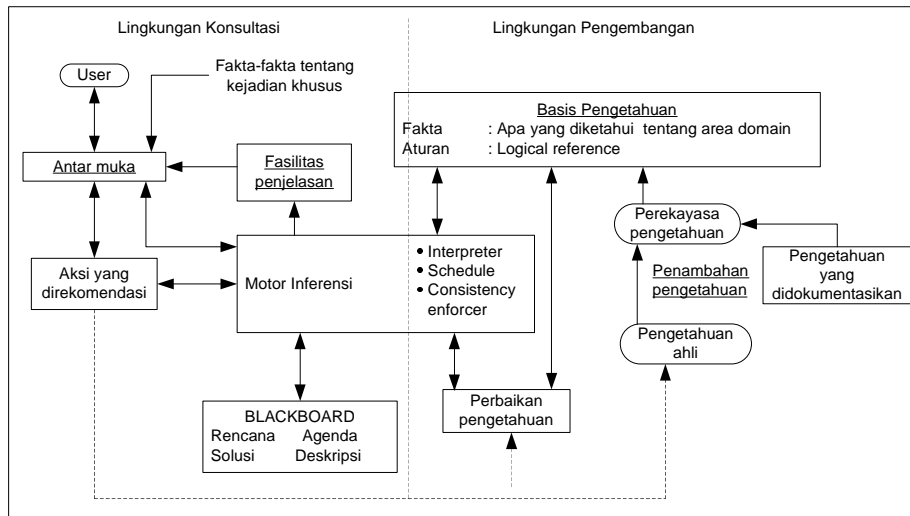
Lingkungan Konsultasi

Lingkungan Pengembangan

User

Fakta-fakta tentang kejadian khusus

Basis Pengetahuan
Fakta : Apa yang diketahui tentang area domain
Aturan : Logical reference

Antar muka

Fasilitas penjelasan

Perekayasa pengetahuan

Aksi yang direkomendasi

Motor Inferensi

• Interpreter
• Schedule
• Consistency enforcer

Penambahan pengetahuan

Pengetahuan yang didokumentasikan

Pengetahuan ahli

BLACKBOARD
Rencana Agenda
Solusi Deskripsi

Perbaikan pengetahuan